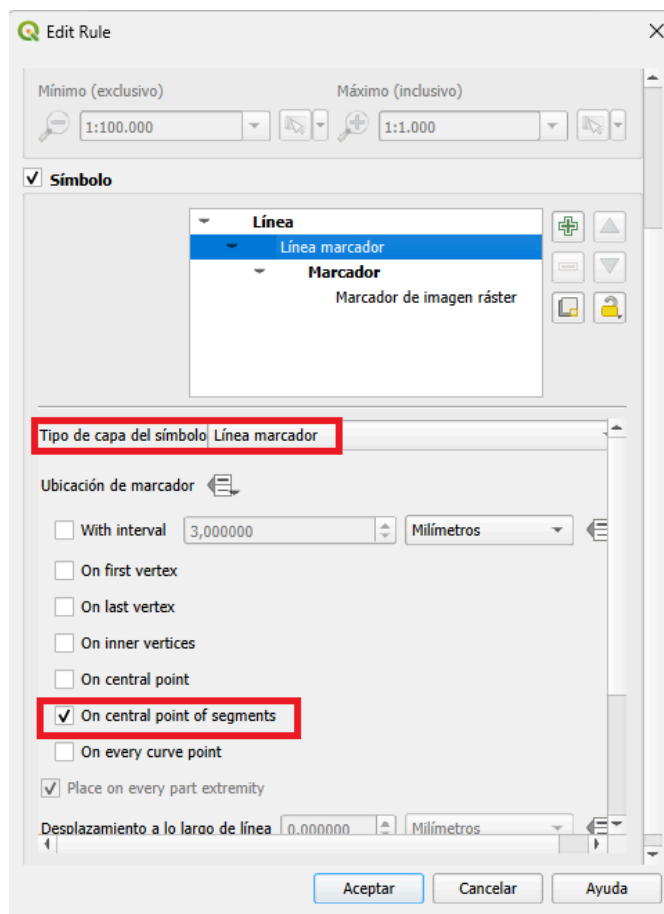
Edit Rule

Mínimo (exclusivo)

1:100.000

Máximo (inclusivo)

1:1.000

Símbolo

Línea
Línea marcador
Marcador
Marcador de imagen ráster

Tipo de capa del símbolo Línea marcador

Ubicación de marcador

With interval 3,000000 Milímetros

On first vertex

On last vertex

On inner vertices

On central point

On central point of segments

On every curve point

Place on every part extremity

Desplazamiento a lo largo de línea 0,000000 Milímetros

Aceptar Cancelar Ayuda